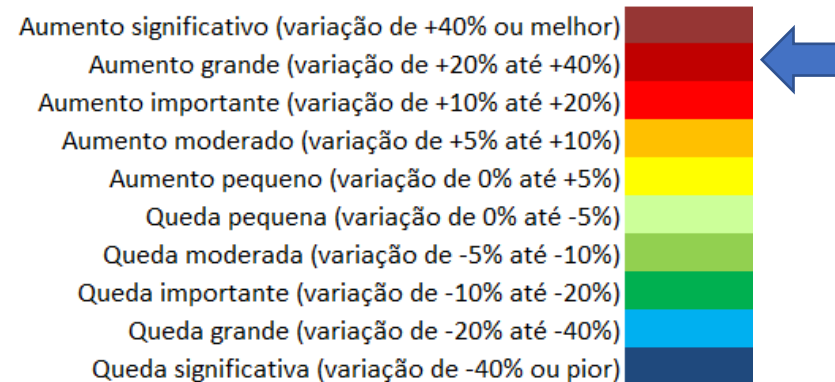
Aumento significativo (variação de +40% ou melhor)
Aumento grande (variação de +20% até +40%)
Aumento importante (variação de +10% até +20%)
Aumento moderado (variação de +5% até +10%)
Aumento pequeno (variação de 0% até +5%)
Queda pequena (variação de 0% até -5%)
Queda moderada (variação de -5% até -10%)
Queda importante (variação de -10% até -20%)
Queda grande (variação de -20% até -40%)
Queda significativa (variação de -40% ou pior)